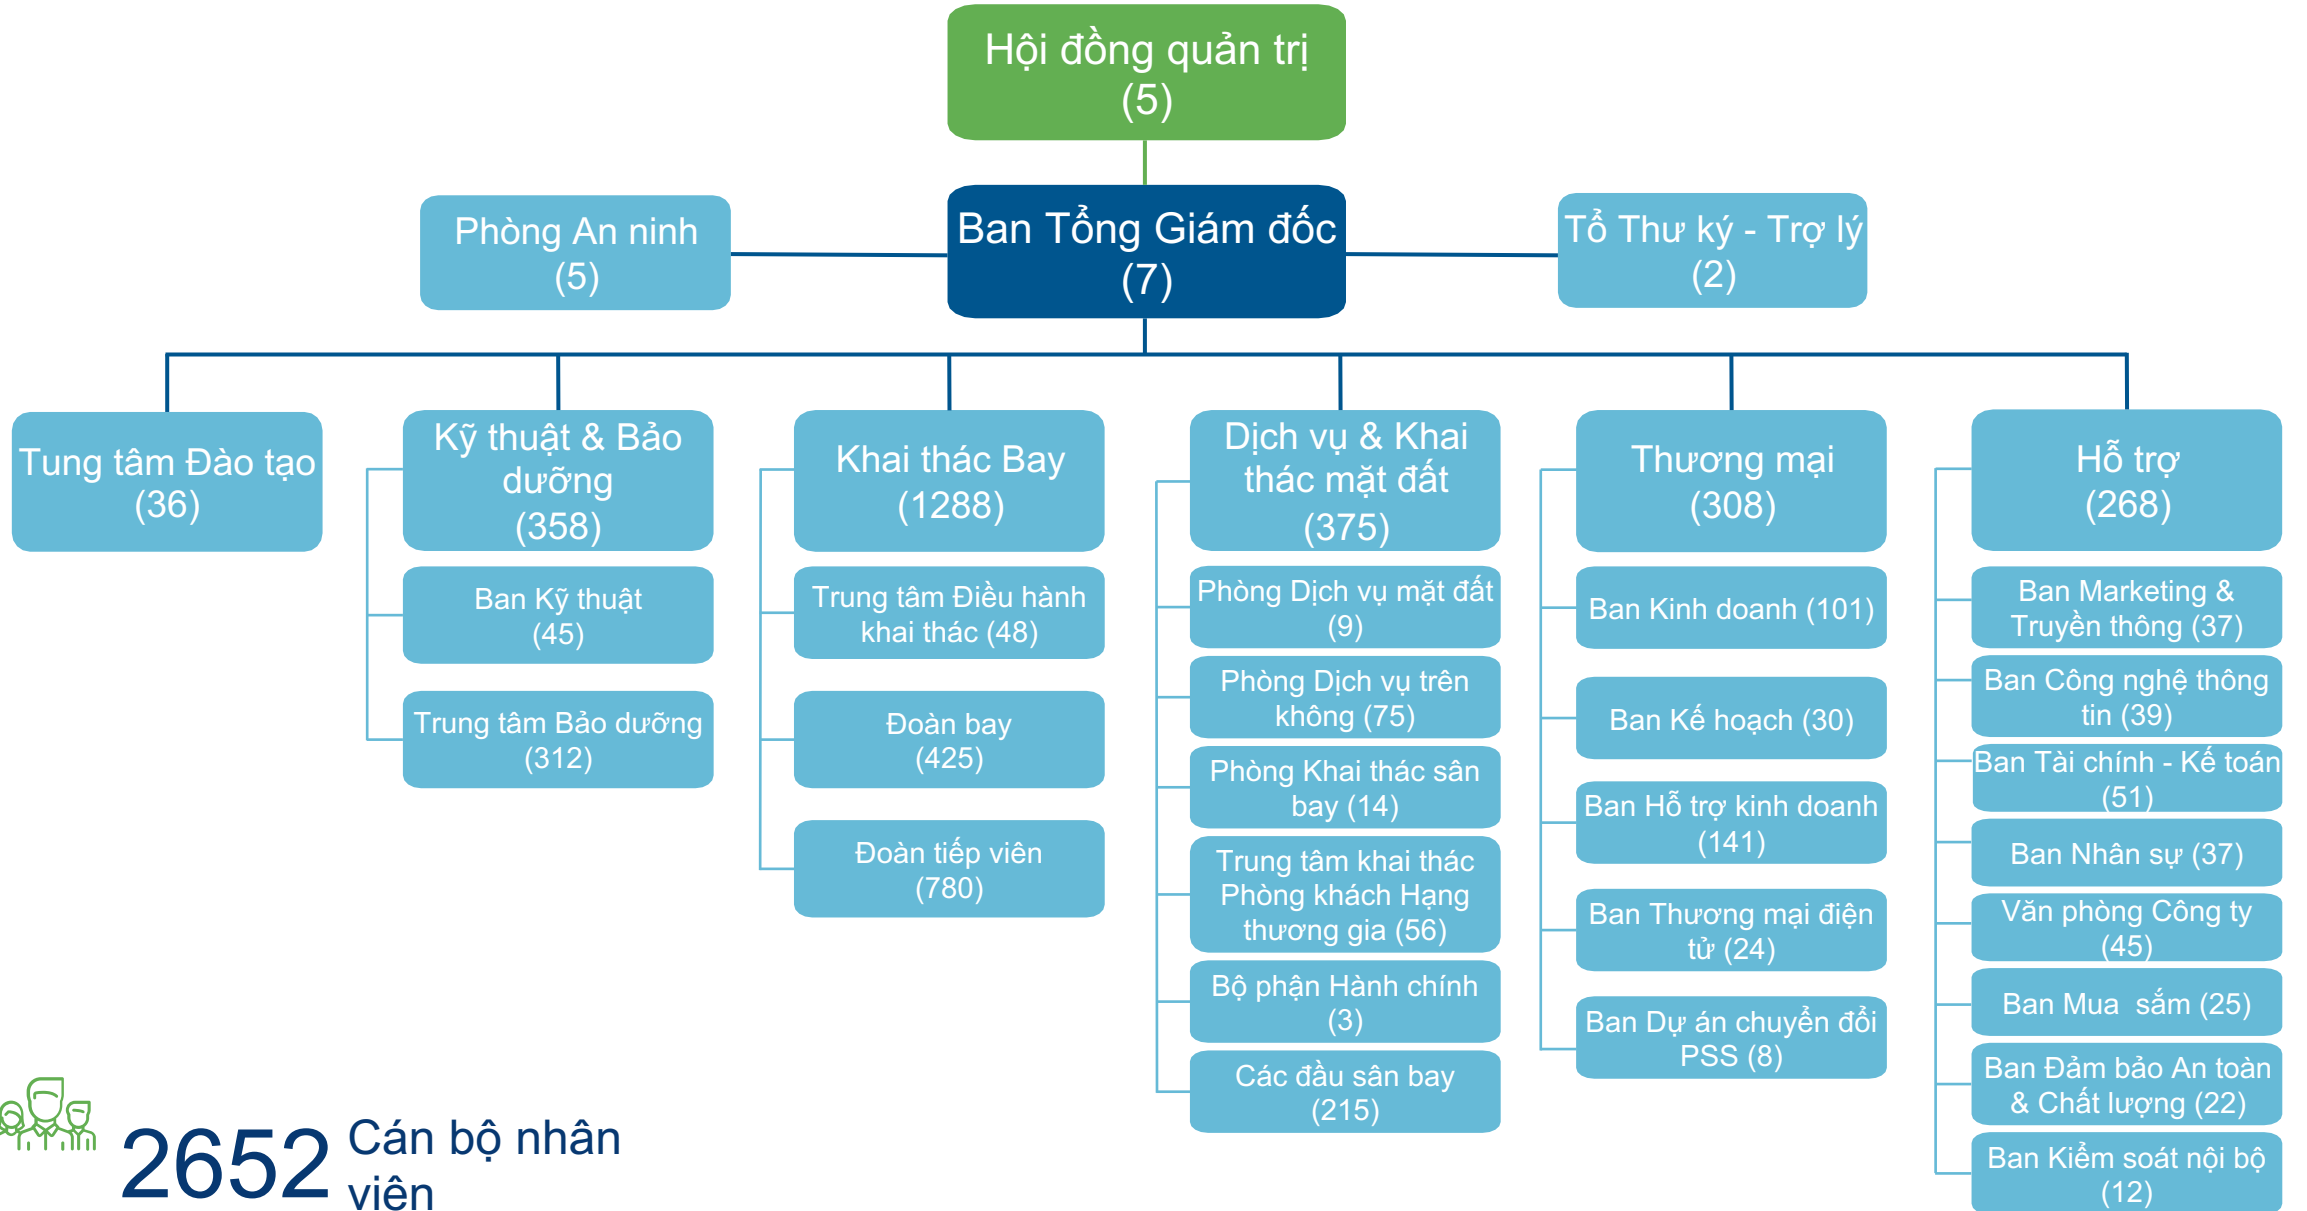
Hội đồng quản trị
(5)

Phòng An ninh
(5)

Ban Tổng Giám đốc
(7)

Tổ Thư ký - Trợ lý
(2)

Tung tâm Đào tạo
(36)

Kỹ thuật & Bảo dưỡng
(358)

Ban Kỹ thuật
(45)

Trung tâm Bảo dưỡng
(312)

Khai thác Bay
(1288)

Trung tâm Điều hành khai thác (48)

Đoàn bay
(425)

Đoàn tiếp viên
(780)

Dịch vụ & Khai thác mặt đất
(375)

Phòng Dịch vụ mặt đất
(9)

Phòng Dịch vụ trên không (75)

Phòng Khai thác sân bay (14)

Trung tâm khai thác Phòng khách Hạng thương gia (56)

Bộ phận Hành chính
(3)

Các đầu sân bay
(215)

Thương mại
(308)

Ban Kinh doanh (101)

Ban Kế hoạch (30)

Ban Hỗ trợ kinh doanh
(141)

Ban Thương mại điện tử (24)

Ban Dự án chuyển đổi PSS (8)

Hỗ trợ
(268)

Ban Marketing & Truyền thông (37)

Ban Công nghệ thông tin (39)

Ban Tài chính - Kế toán
(51)

Ban Nhân sự (37)

Văn phòng Công ty
(45)

Ban Mua sắm (25)

Ban Đảm bảo An toàn & Chất lượng (22)

Ban Kiểm soát nội bộ
(12)

2652 Cán bộ nhân viên